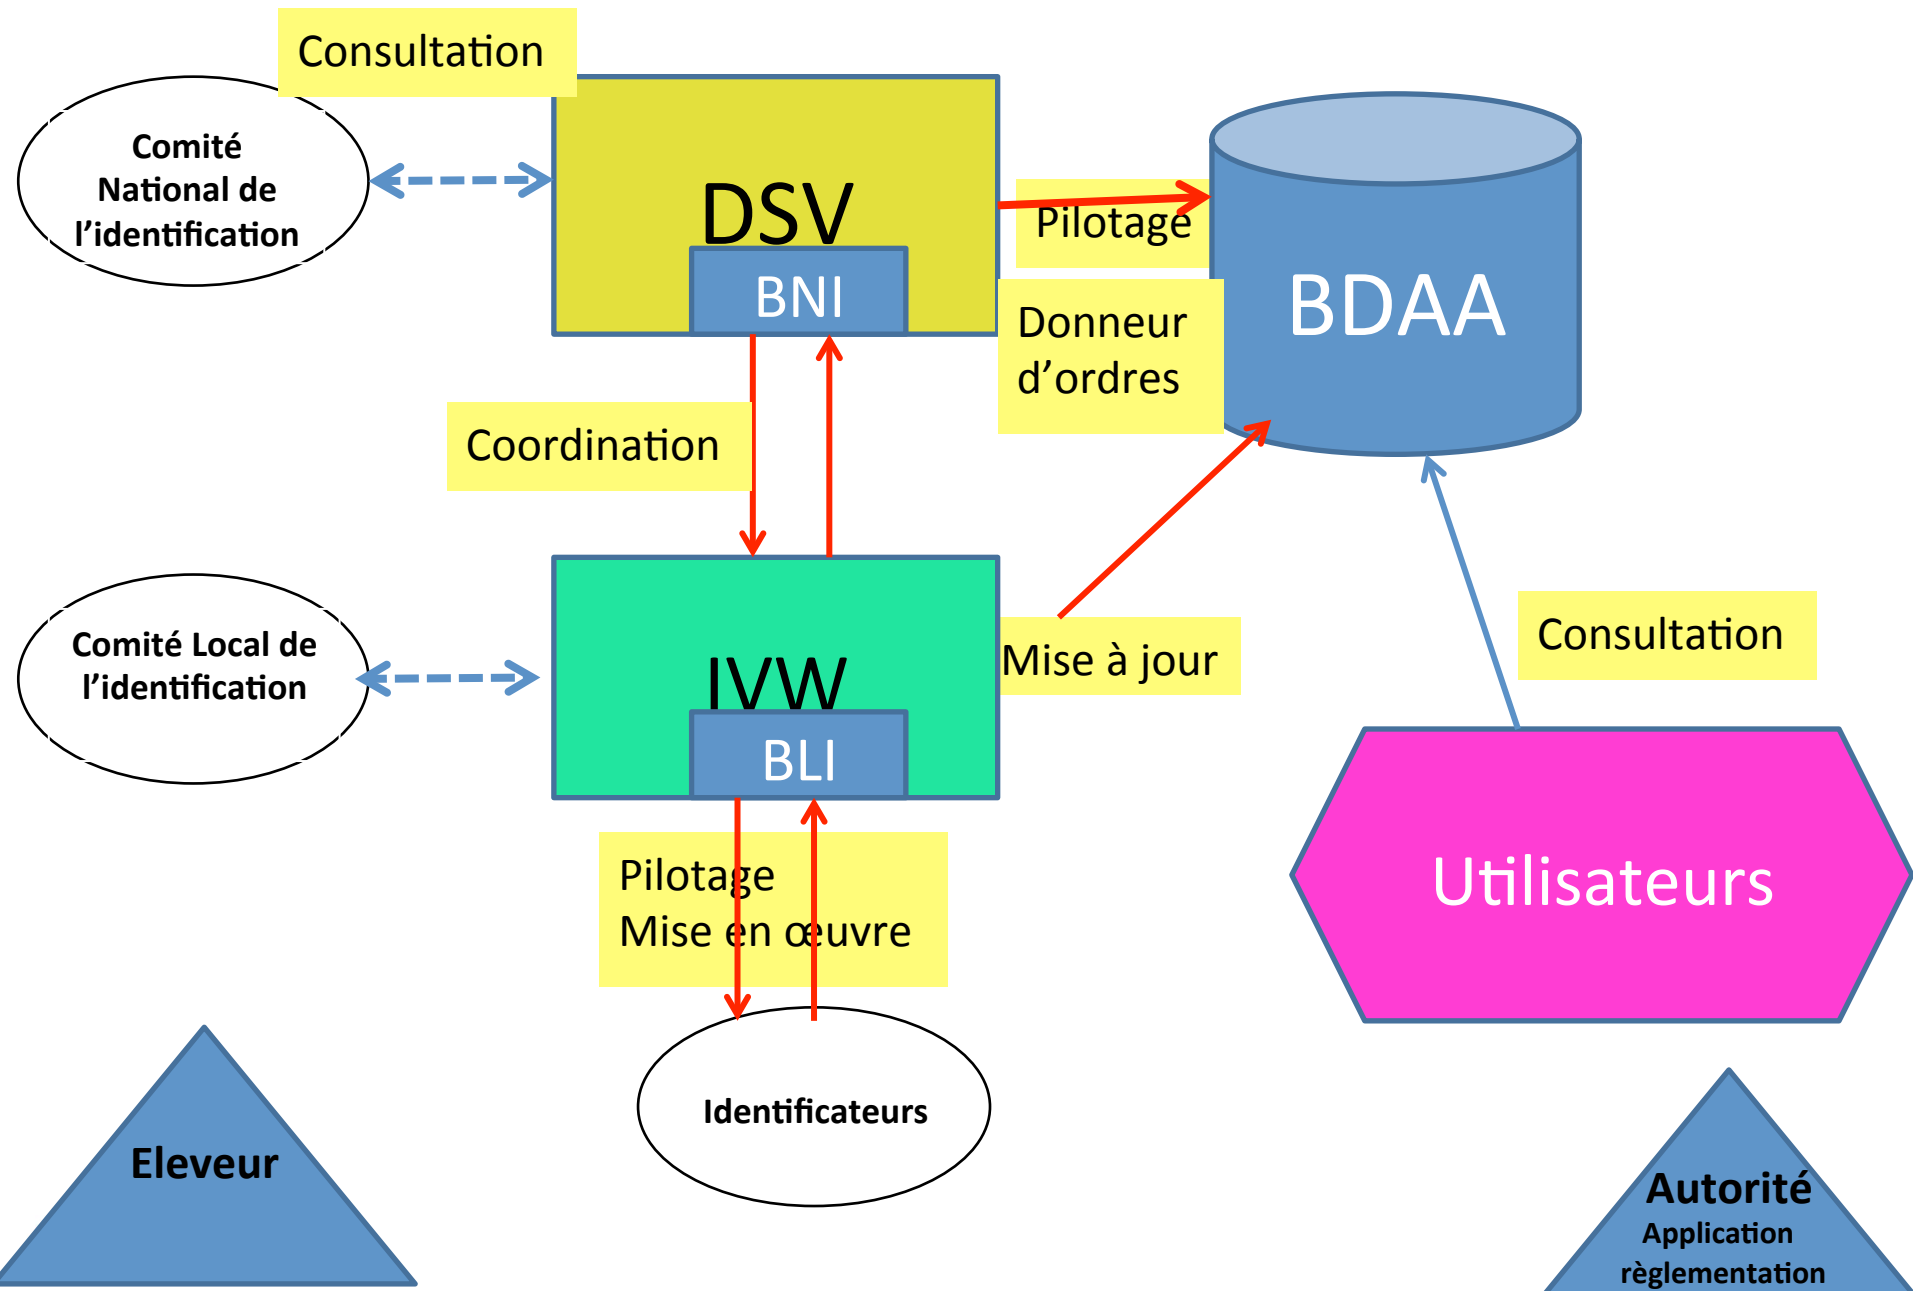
Consultation

Comité National de l'identification

DSV

BNI

Pilotage

BDAA

Donneur d'ordres

Coordination

Comité Local de l'identification

IVW

BLI

Mise à jour

Consultation

Pilotage
Mise en œuvre

Utilisateurs

Identificateurs

Eleveur

Autorité
Application
règlementation